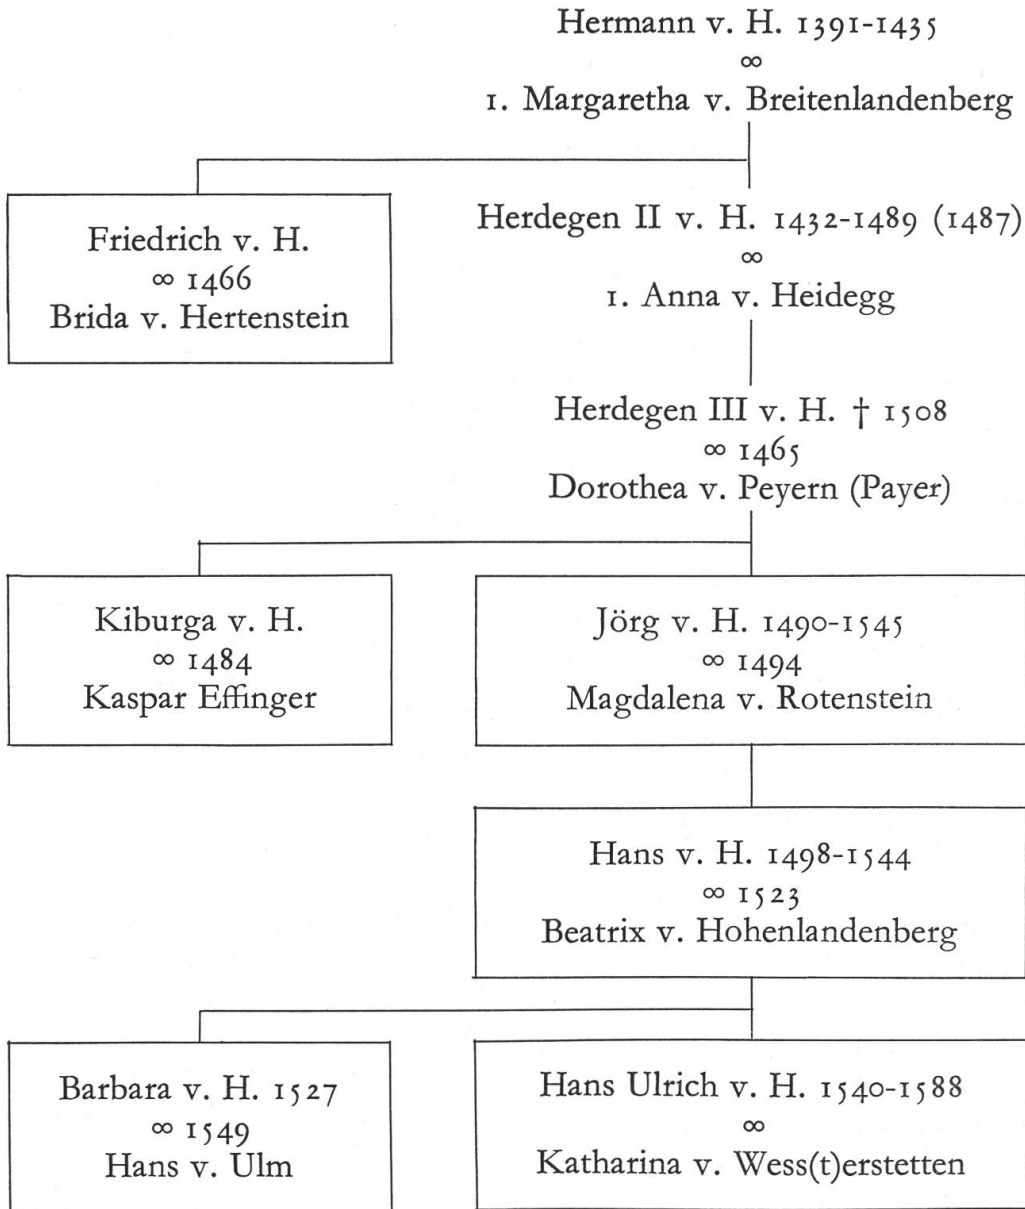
Hermann v. H. 1391-1435
$\infty$
1. Margaretha v. Breitenlandenberg

Friedrich v. H.
$\infty$ 1466
Brida v. Hertenstein

Herdegen II v. H. 1432-1489 (1487)
$\infty$
1. Anna v. Heidegg

Herdegen III v. H. † 1508
$\infty$ 1465
Dorothea v. Peyern (Payer)

Kiburga v. H.
$\infty$ 1484
Kaspar Effinger

Jörg v. H. 1490-1545
$\infty$ 1494
Magdalena v. Rotenstein

Hans v. H. 1498-1544
$\infty$ 1523
Beatrix v. Hohenlandenberg

Barbara v. H. 1527
$\infty$ 1549
Hans v. Ulm

Hans Ulrich v. H. 1540-1588
$\infty$
Katharina v. Wess(t)erstetten